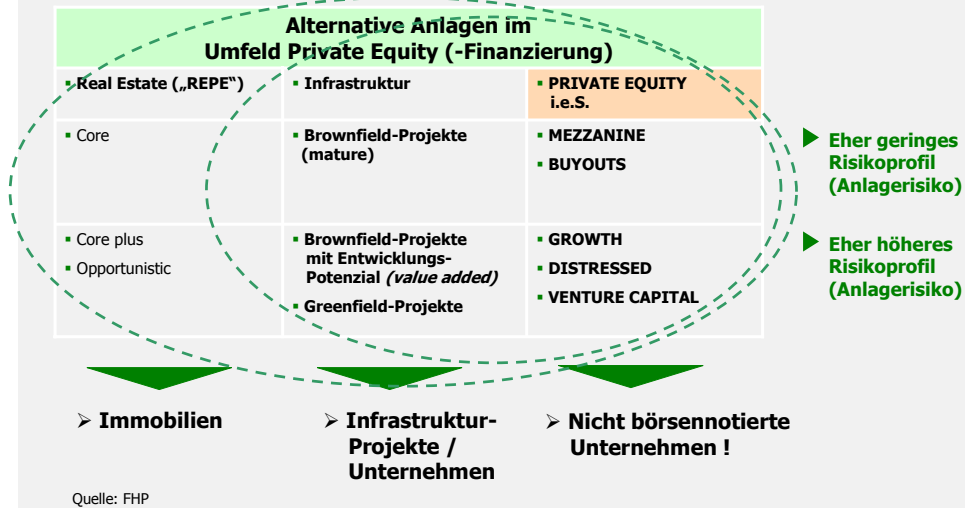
Alternative Anlagen im Umfeld Private Equity (-Finanzierung)

| | | |
|---|---|---|
| ▪ Real Estate („REPE") | ▪ Infrastruktur | ▪ PRIVATE EQUITY i.e.S. |
| ▪ Core | ▪ Brownfield-Projekte (mature) | ▪ MEZZANINE<br>▪ BUYOUTS |
| ▪ Core plus<br>▪ Opportunistic | ▪ Brownfield-Projekte mit Entwicklungs-Potenzial *(value added)*<br>▪ Greenfield-Projekte | ▪ GROWTH<br>▪ DISTRESSED<br>▪ VENTURE CAPITAL |

▶ Eher geringes Risikoprofil (Anlagerisiko)

▶ Eher höheres Risikoprofil (Anlagerisiko)

➢ Immobilien

➢ Infrastruktur-Projekte / Unternehmen

➢ Nicht börsennotierte Unternehmen !

Quelle: FHP